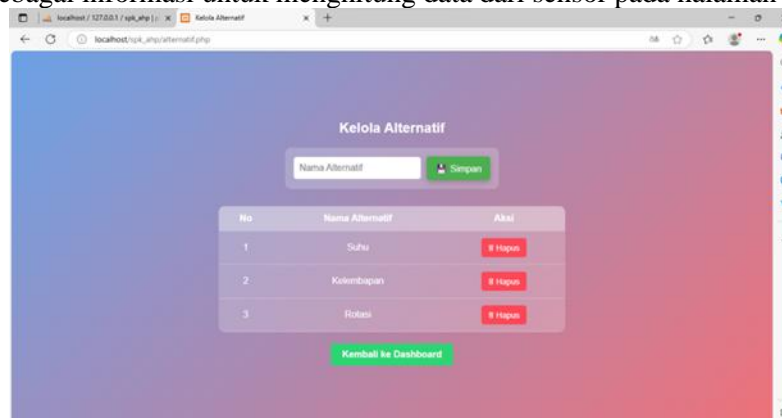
sebagai informasi untuk menghitung data dari sensor pada halaman

localhost / 127.0.0.1 / spk_ahp | × Kelola Alternatif × +

localhost/spk_ahp/alternatif.php

Kelola Alternatif

Nama Alternatif

Simpan

| No | Nama Alternatif | Aksi |
|---|---|---|
| 1 | Suhu | Hapus |
| 2 | Kelembapan | Hapus |
| 3 | Rotasi | Hapus |

Kembali ke Dashboard